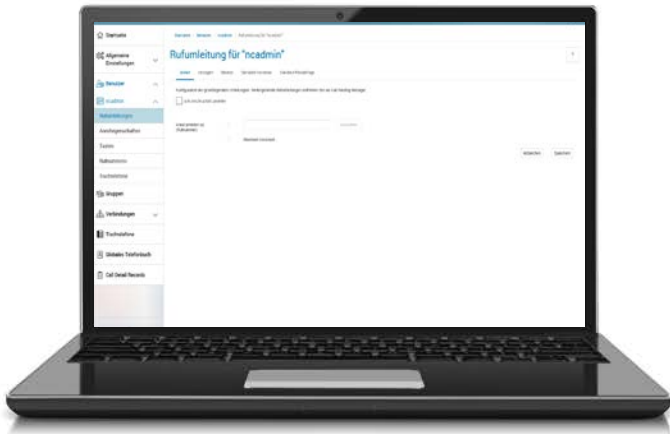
Startseite

Allgemeine Einstellungen

Benutzer

ncadmin

Rufumleitungen

Anrufeigenschaften

Tasten

Rufnummern

Durchwahl

Gruppen

Verbindungen

Tischtelefone

Globales Telefonbuch

Call Detail Records

Startseite · Benutzer · ncadmin · Rufumleitung für "ncadmin"

Rufumleitung für "ncadmin"

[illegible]

Abbrechen Speichern